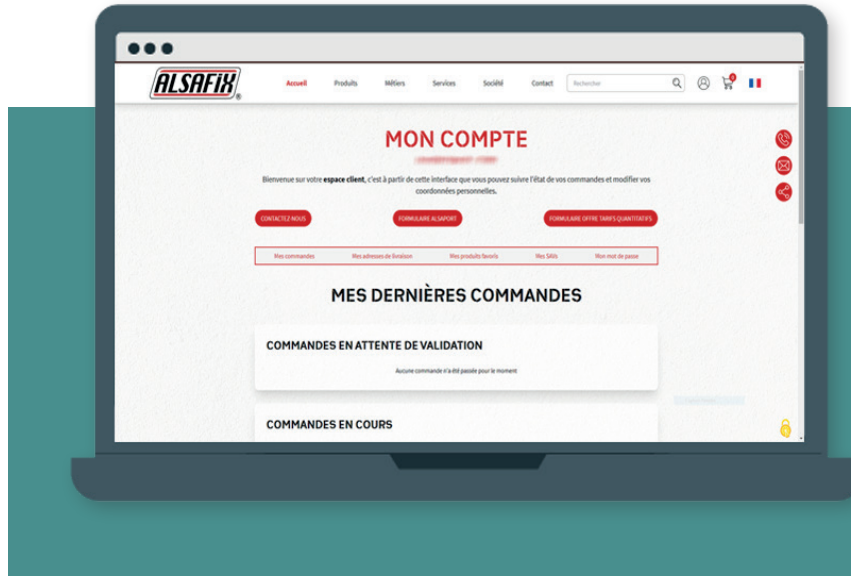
ALSAFIX

Accueil Produits Métiers Services Société Contact Rechercher

MON COMPTE

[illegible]

Bienvenue sur votre **espace client**, c'est à partir de cette interface que vous pouvez suivre l'état de vos commandes et modifier vos coordonnées personnelles.

CONTACTEZ NOUS FORMULAIRE ALSAPORT FORMULAIRE OFFRE TARIFS QUANTITATIFS

Mes commandes Mes adresses de livraison Mes produits favoris Mes SAVs Mon mot de passe

MES DERNIÈRES COMMANDES

COMMANDES EN ATTENTE DE VALIDATION

Aucune commande n'a été passée pour le moment

COMMANDES EN COURS